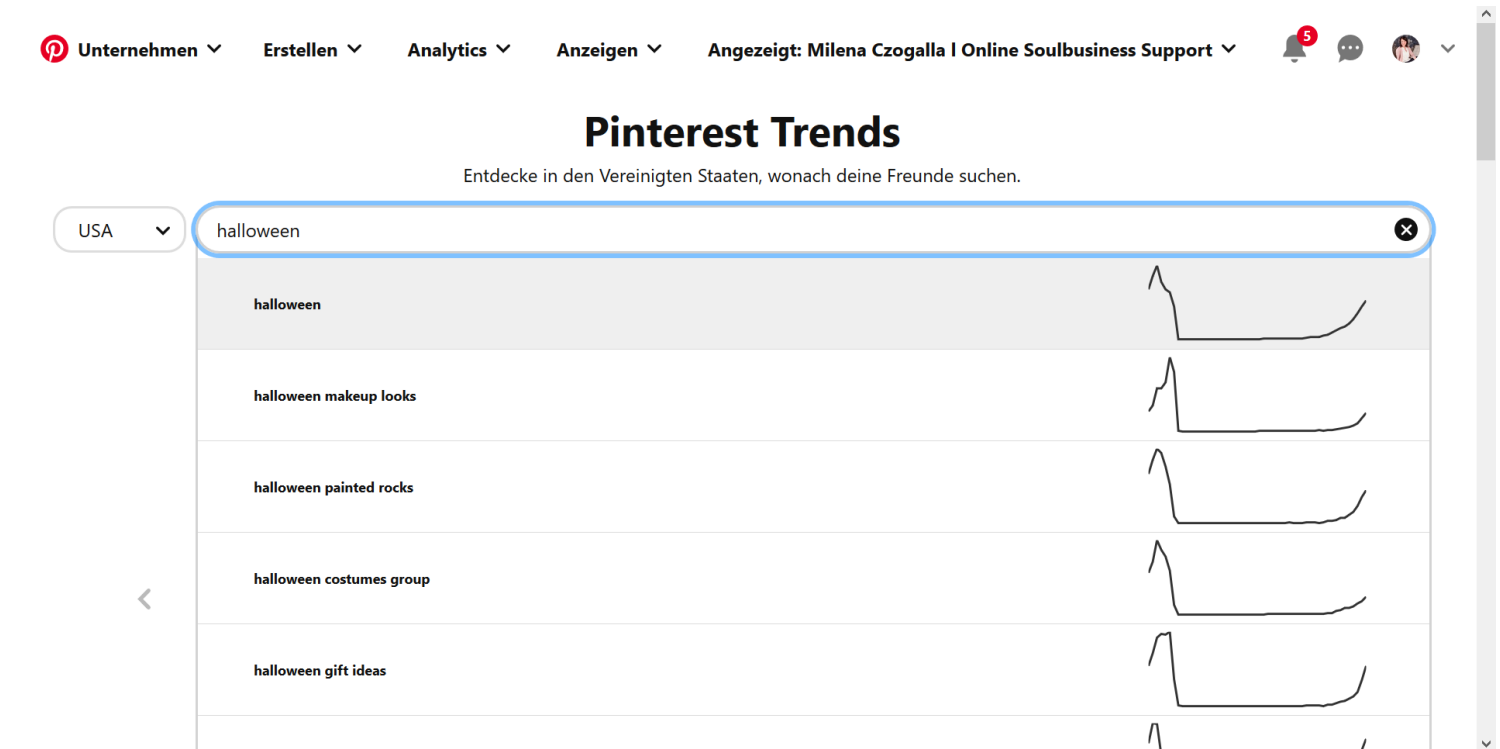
Unternehmen Erstellen Analytics Anzeigen Angezeigt: Milena Czogalla I Online Soulbusiness Support 5

Pinterest Trends

Entdecke in den Vereinigten Staaten, wonach deine Freunde suchen.

USA

halloween

halloween

halloween makeup looks

halloween painted rocks

halloween costumes group

halloween gift ideas